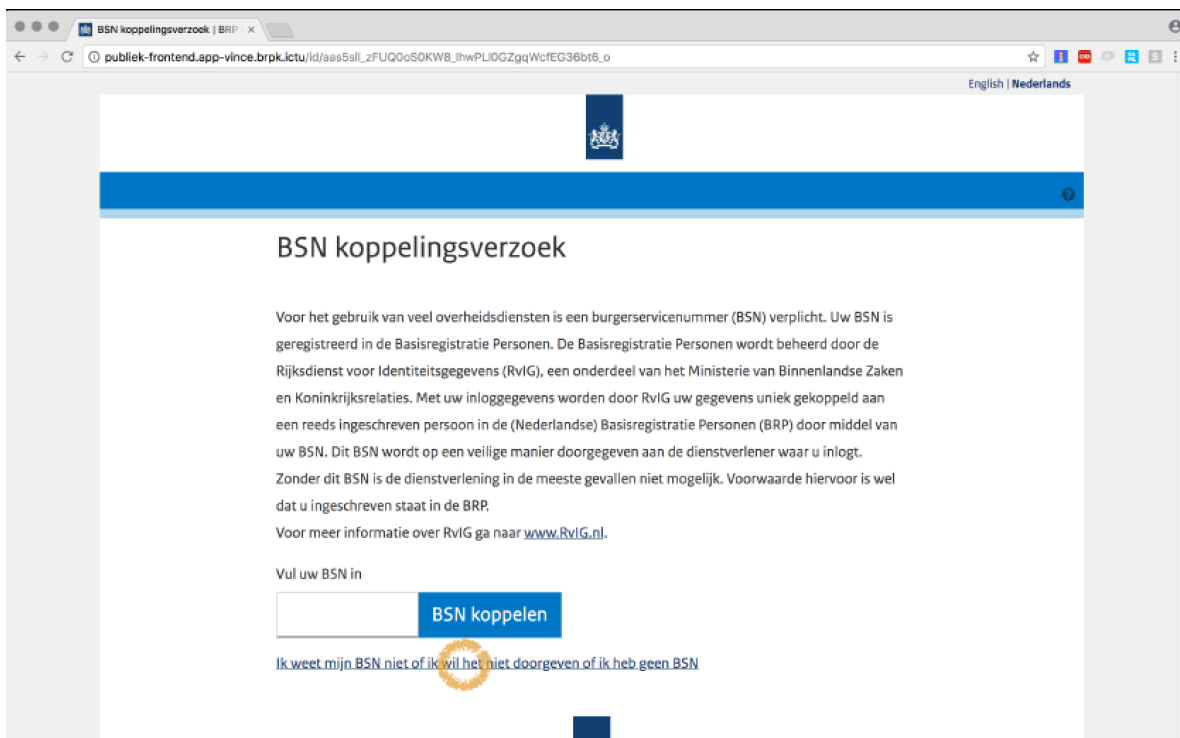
BSN koppelingsverzoek | BRP ×

publiek-frontend.app-vince.brpk.ictu/id/aas5sll_zFUQ0oS0KW8_lhwPLl0GZgqWcfEG36bt6_o

English | Nederlands

BSN koppelingsverzoek

Voor het gebruik van veel overheidsdiensten is een burgerservicenummer (BSN) verplicht. Uw BSN is geregistreerd in de Basisregistratie Personen. De Basisregistratie Personen wordt beheerd door de Rijksdienst voor Identiteitsgegevens (RvIG), een onderdeel van het Ministerie van Binnenlandse Zaken en Koninkrijksrelaties. Met uw inloggegevens worden door RvIG uw gegevens uniek gekoppeld aan een reeds ingeschreven persoon in de (Nederlandse) Basisregistratie Personen (BRP) door middel van uw BSN. Dit BSN wordt op een veilige manier doorgegeven aan de dienstverlener waar u inlogt. Zonder dit BSN is de dienstverlening in de meeste gevallen niet mogelijk. Voorwaarde hiervoor is wel dat u ingeschreven staat in de BRP.
Voor meer informatie over RvIG ga naar www.RvIG.nl.

Vul uw BSN in

BSN koppelen

Ik weet mijn BSN niet of ik wil het niet doorgeven of ik heb geen BSN